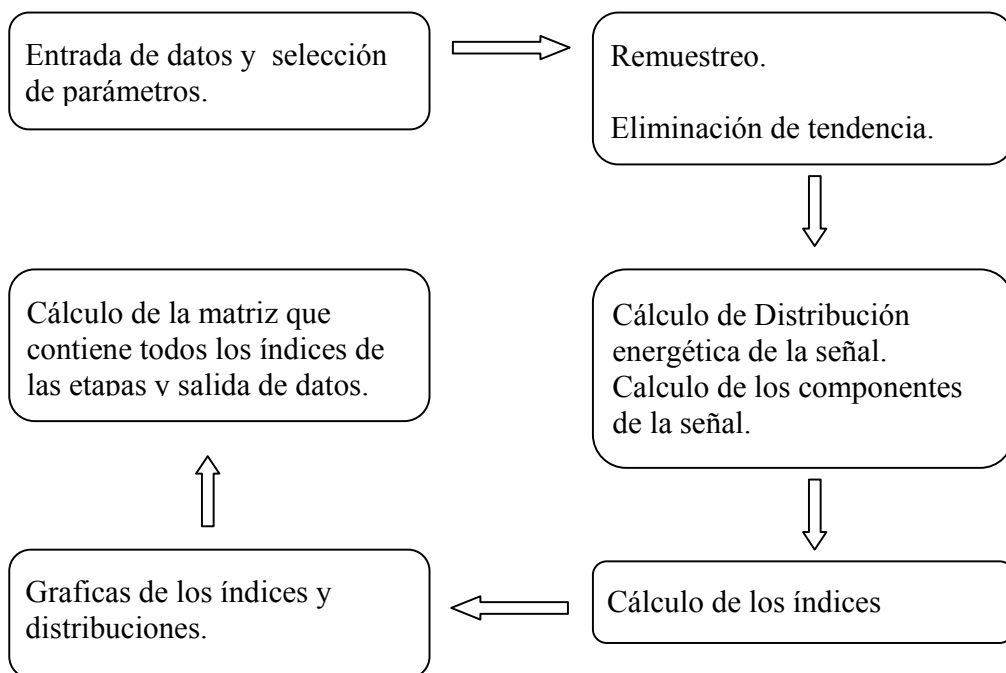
Entrada de datos y selección de parámetros.

Remuestreo.

Eliminación de tendencia.

Cálculo de Distribución energética de la señal.
Calculo de los componentes de la señal.

Cálculo de los índices

Graficas de los índices y distribuciones.

Cálculo de la matriz que contiene todos los índices de las etapas y salida de datos.